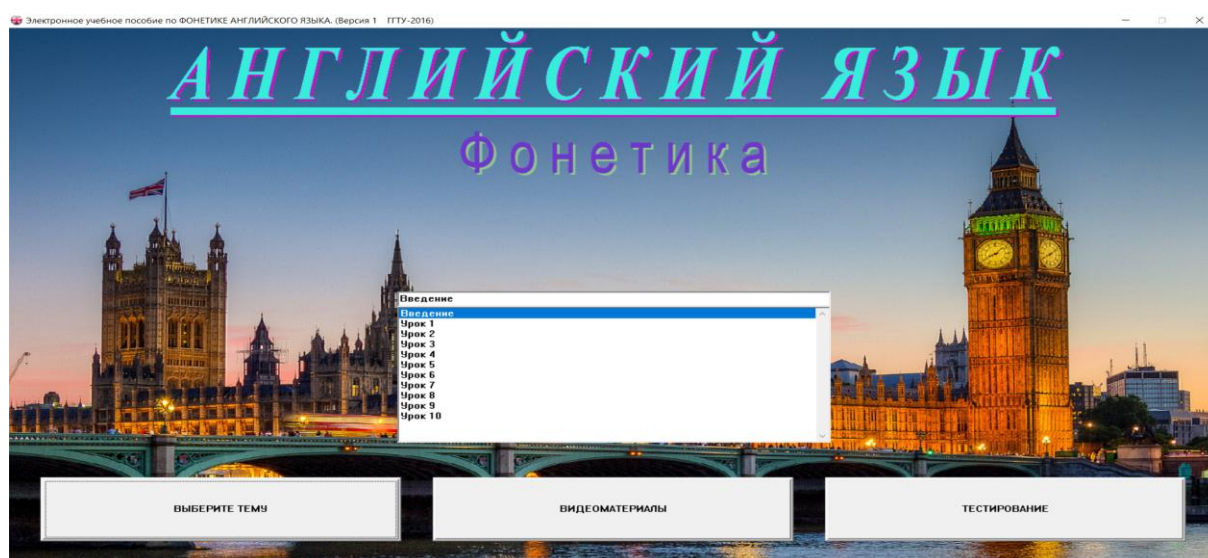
Электронное учебное пособие по ФОНЕТИКЕ АНГЛИЙСКОГО ЯЗЫКА. (Версия 1 ГГТУ-2016)

АНГЛИЙСКИЙ ЯЗЫК

Фонетика

Введение
Введение
Урок 1
Урок 2
Урок 3
Урок 4
Урок 5
Урок 6
Урок 7
Урок 8
Урок 9
Урок 10

ВЫБЕРИТЕ ТЕМУ

ВИДЕОМАТЕРИАЛЫ

ТЕСТИРОВАНИЕ